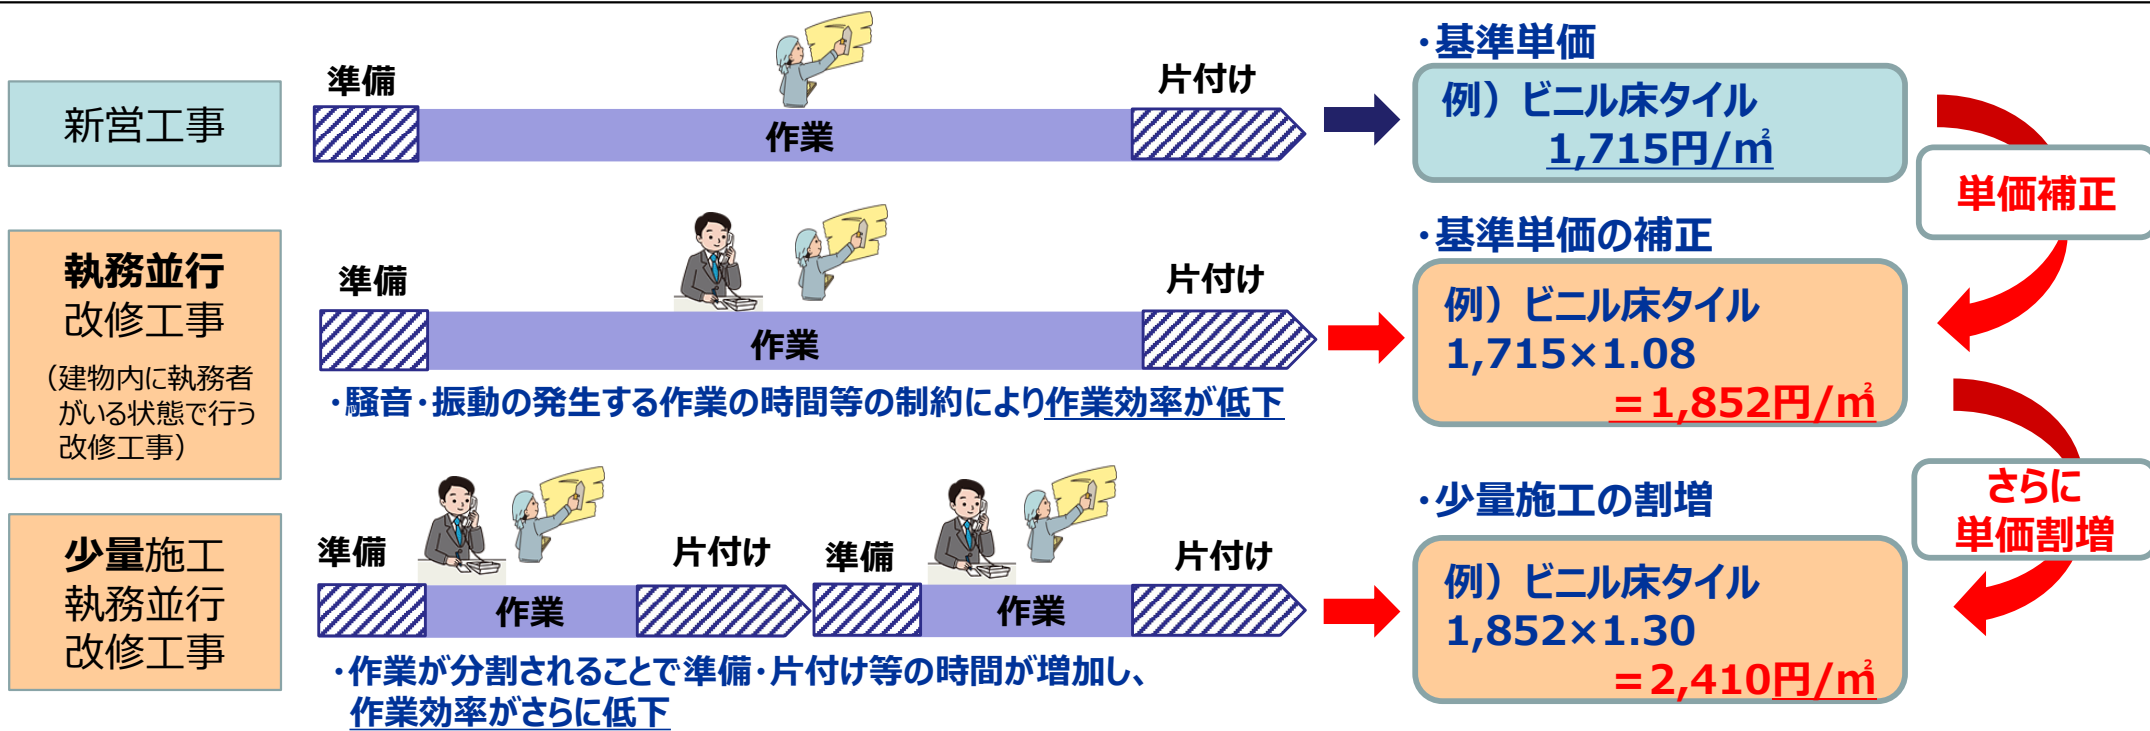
新営工事

準備

作業

片付け

・基準単価

例）ビニル床タイル
1,715円/㎡

単価補正

執務並行
改修工事
（建物内に執務者がいる状態で行う改修工事）

準備

作業

片付け

・騒音・振動の発生する作業の時間等の制約により作業効率が低下

・基準単価の補正

例）ビニル床タイル
1,715×1.08
＝1,852円/㎡

さらに
単価割増

少量施工
執務並行
改修工事

準備

作業

片付け

準備

作業

片付け

・作業が分割されることで準備・片付け等の時間が増加し、作業効率がさらに低下

・少量施工の割増

例）ビニル床タイル
1,852×1.30
＝2,410円/㎡